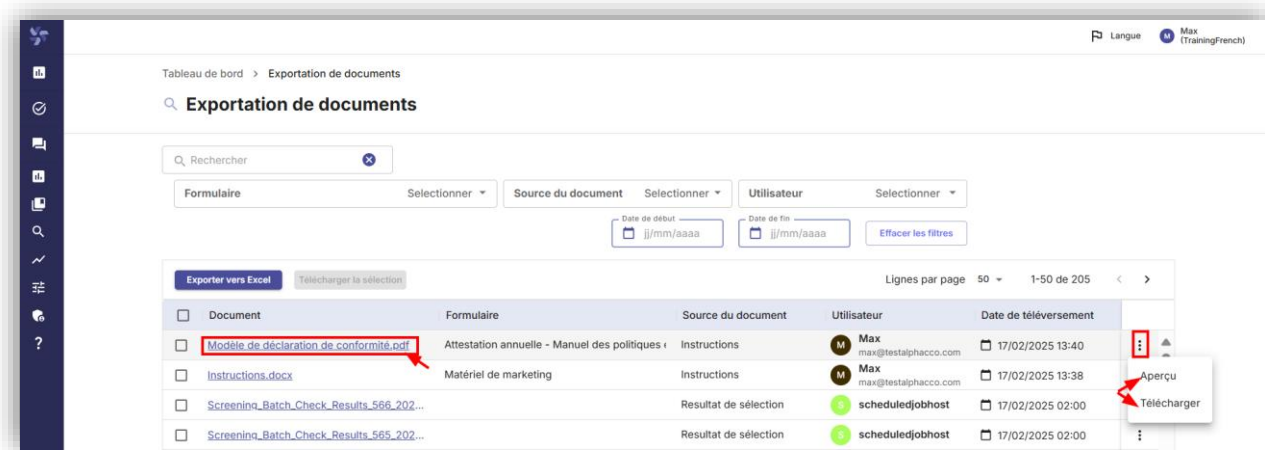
Langue M Max (TrainingFrench)

Tableau de bord > Exportation de documents

Exportation de documents

Rechercher

Formulaire Selectionner
Source du document Selectionner
Utilisateur Selectionner

Date de début jj/mm/aaaa
Date de fin jj/mm/aaaa
Effacer les filtres

Exporter vers Excel
Télécharger la sélection

Lignes par page 50
1-50 de 205

| | Document | Formulaire | Source du document | Utilisateur | Date de téléversement |
|---|---|---|---|---|---|
| | Modèle de déclaration de conformité.pdf | Attestation annuelle - Manuel des politiques | Instructions | M Max max@testalphacco.com | 17/02/2025 13:40 |
| | Instructions.docx | Matériel de marketing | Instructions | M Max max@testalphacco.com | 17/02/2025 13:38 |
| | Screening_Batch_Check_Results_566_202... | | Resultat de sélection | S scheduledjobhost | 17/02/2025 02:00 |
| | Screening_Batch_Check_Results_565_202... | | Resultat de sélection | S scheduledjobhost | 17/02/2025 02:00 |

Aperçu
Télécharger